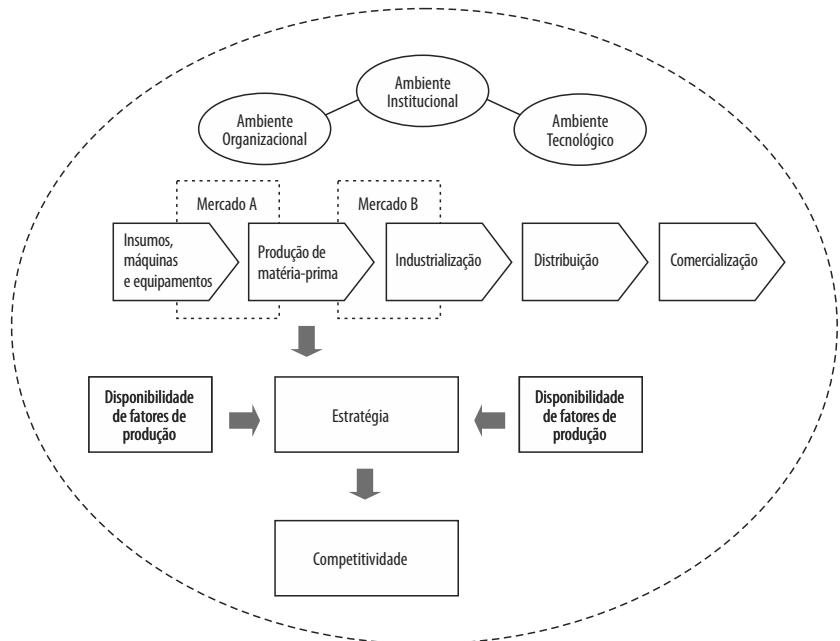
Ambiente Institucional

Ambiente Organizacional

Ambiente Tecnológico

Mercado A

Mercado B

Insumos, máquinas e equipamentos

Produção de matéria-prima

Industrialização

Distribuição

Comercialização

Disponibilidade de fatores de produção

Estratégia

Disponibilidade de fatores de produção

Competitividade